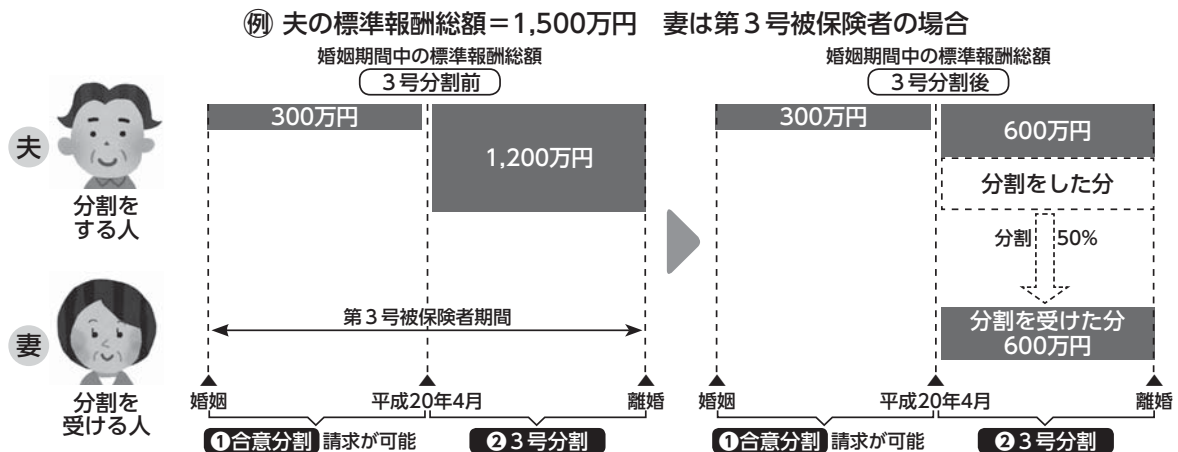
㊐ 夫の標準報酬総額＝1,500万円　妻は第３号被保険者の場合

婚姻期間中の標準報酬総額
３号分割前

300万円

1,200万円

夫

分割をする人

妻

分割を受ける人

第３号被保険者期間

婚姻　平成20年4月　離婚

❶合意分割 請求が可能　❷３号分割

婚姻期間中の標準報酬総額
３号分割後

300万円

600万円

分割をした分

分割 50%

分割を受けた分
600万円

婚姻　平成20年4月　離婚

❶合意分割 請求が可能　❷３号分割